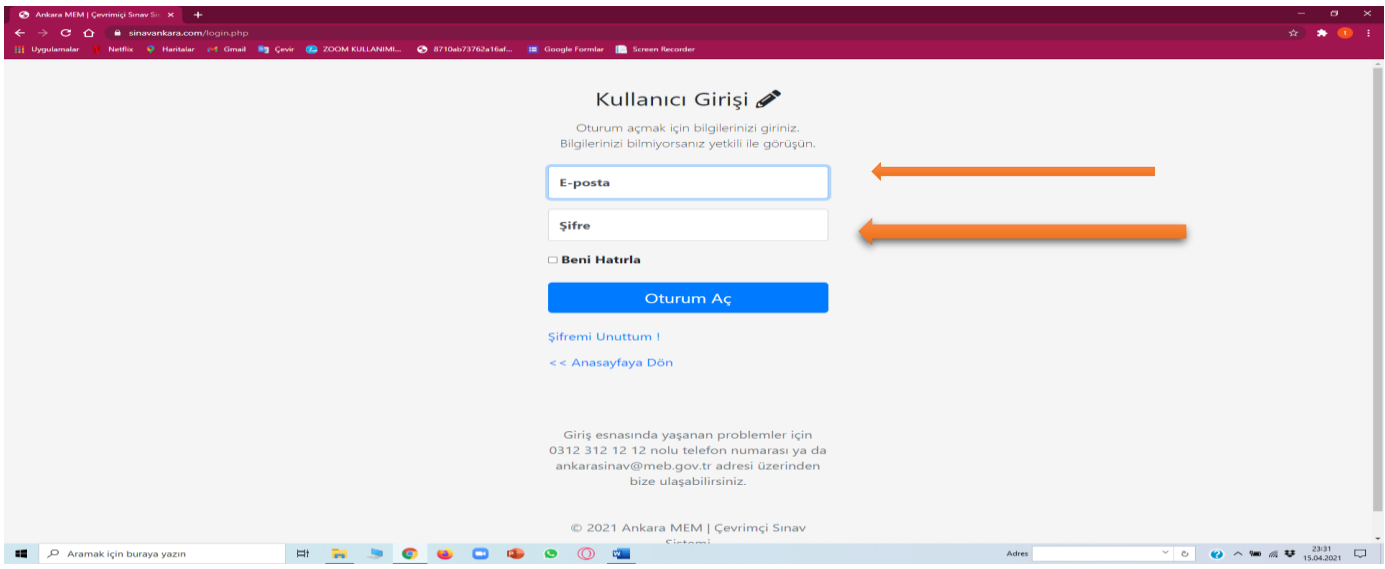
Ankara MEM | Çevrimiçi Sınav Si ×

sinavankara.com/login.php

Uygulamalar Netflix Haritalar Gmail Çevir ZOOM KULLANIMI... 8710ab73762a16af... Google Formlar Screen Recorder

Kullanıcı Girişi

Oturum açmak için bilgilerinizi giriniz.
Bilgilerinizi bilmiyorsanız yetkili ile görüşün.

E-posta

Şifre

Beni Hatırla

Oturum Aç

Şifremi Unuttum !

<< Anasayfaya Dön

Giriş esnasında yaşanan problemler için 0312 312 12 12 nolu telefon numarası ya da ankarasinav@meb.gov.tr adresi üzerinden bize ulaşabilirsiniz.

© 2021 Ankara MEM | Çevrimçi Sınav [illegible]

Aramak için buraya yazın

Adres

23:31
15.04.2021